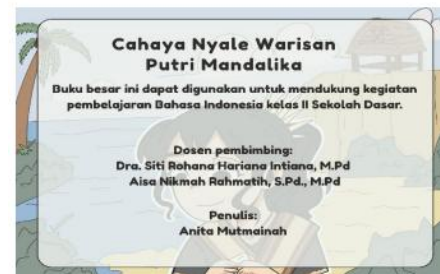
Cahaya Nyale Warisan Putri Mandalika

Buku besar ini dapat digunakan untuk mendukung kegiatan pembelajaran Bahasa Indonesia kelas II Sekolah Dasar.

Dosen pembimbing:
Dra. Siti Rohana Hariana Intiana, M.Pd
Aisa Nikmah Rahmatih, S.Pd., M.Pd

Penulis:
Anita Mutmainah